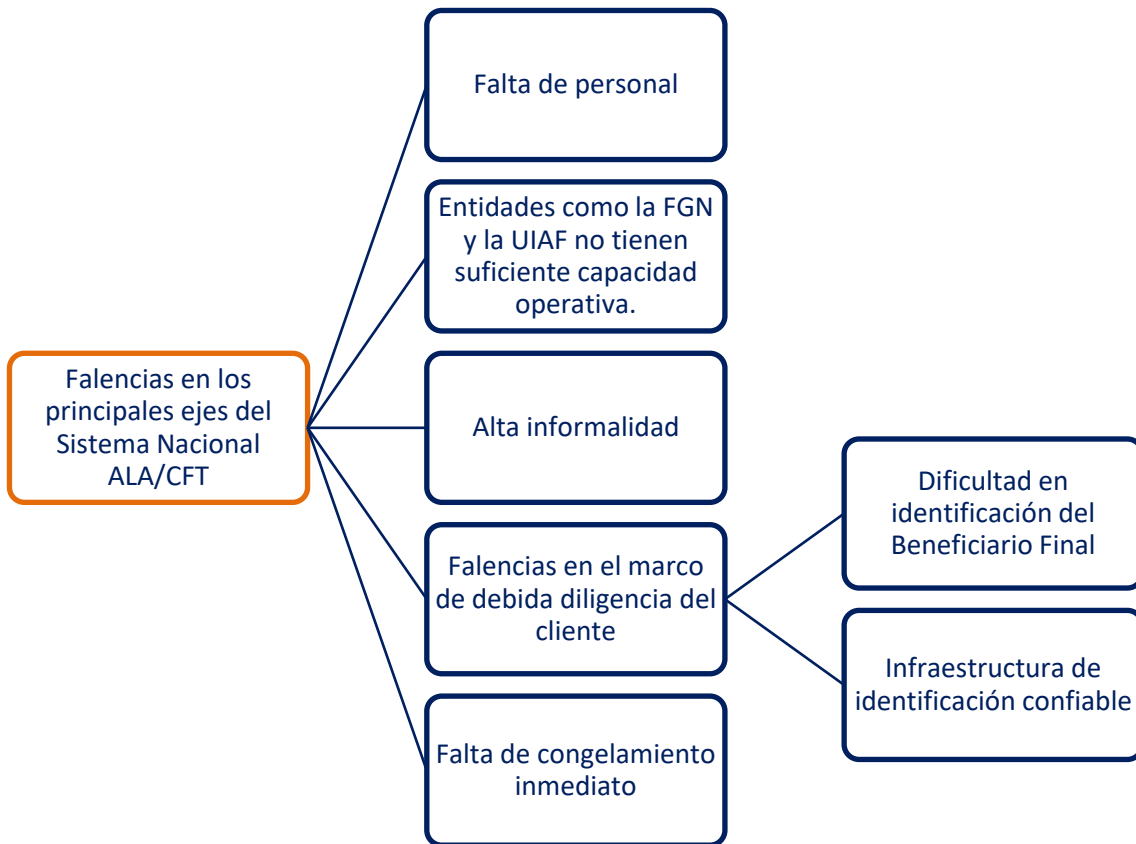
Falencias en los principales ejes del Sistema Nacional ALA/CFT

Falta de personal

Entidades como la FGN y la UIAF no tienen suficiente capacidad operativa.

Alta informalidad

Falencias en el marco de debida diligencia del cliente

Falta de congelamiento inmediato

Dificultad en identificación del Beneficiario Final

Infraestructura de identificación confiable